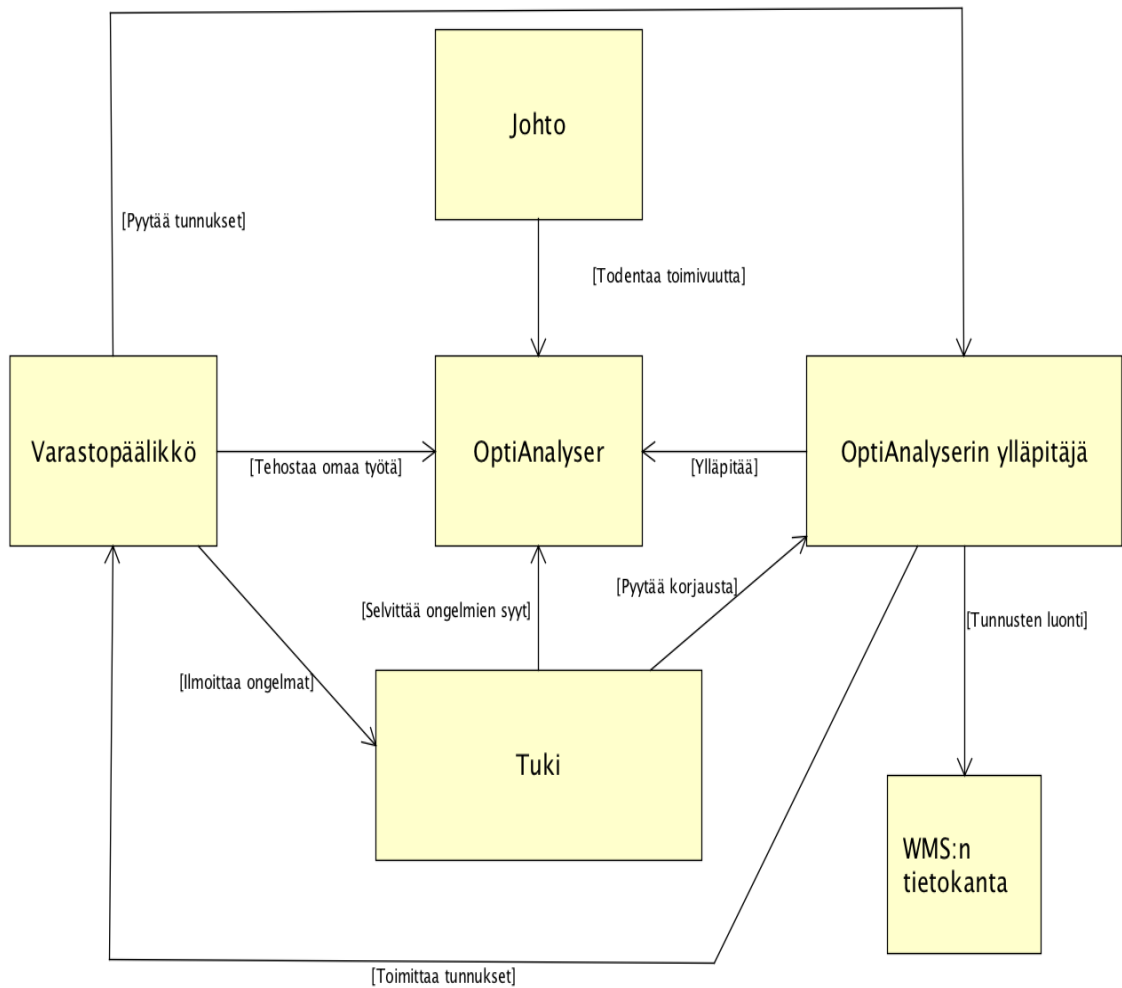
Johto

[Pyytää tunnukset]

[Todentaa toimivuutta]

Varastopäälikkö

[Tehostaa omaa työtä]

OptiAnalyser

[Ylläpitää]

OptiAnalyserin ylläpitäjä

[Pyytää korjausta]

[Selvittää ongelmien syyt]

[Tunnusten luonti]

[Ilmoittaa ongelmat]

Tuki

WMS:n tietokanta

[Toimittaa tunnukset]